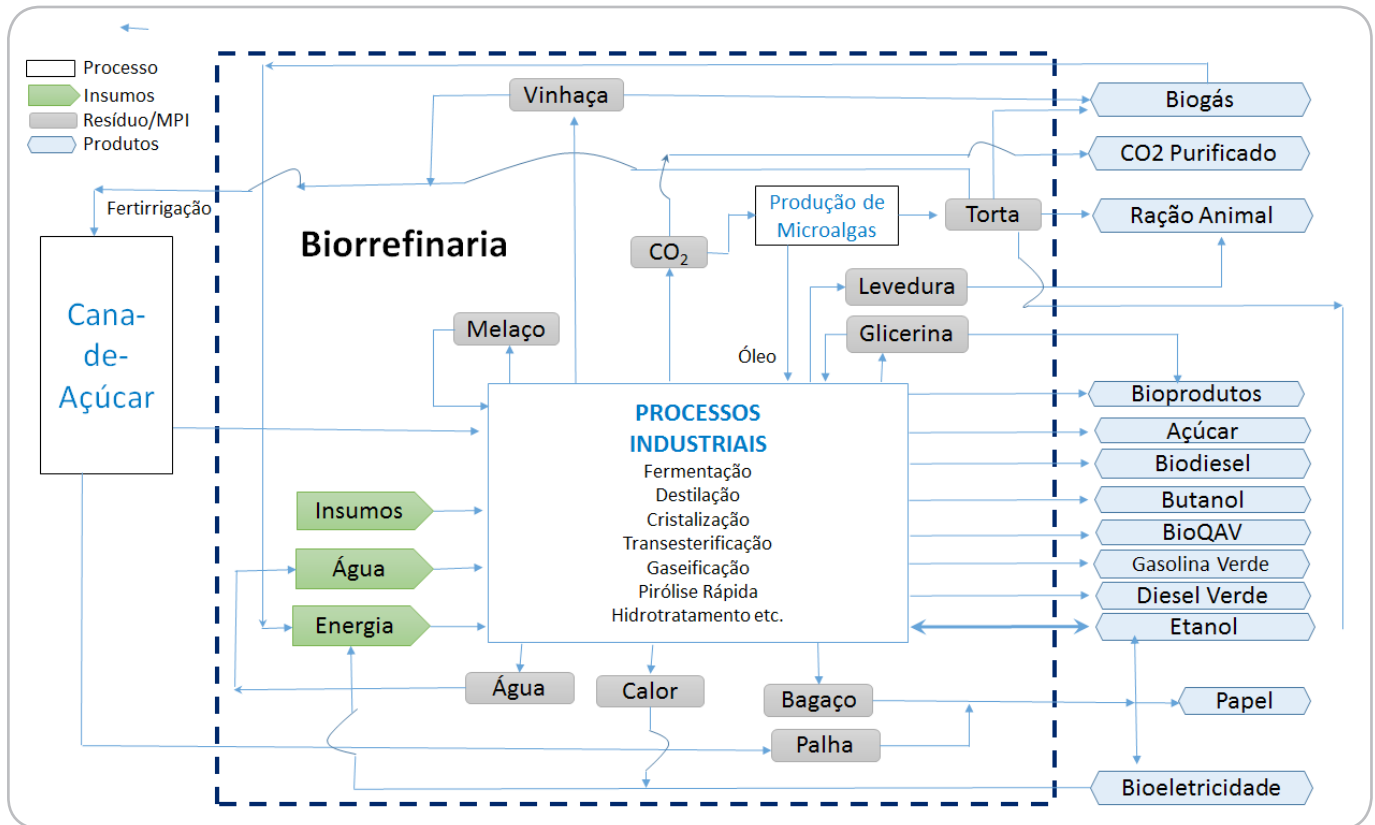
Processo
Insumos
Resíduo/MPI
Produtos

Vinhaça
Biogás
CO2 Purificado
Fertirrigação
Produção de Microalgas
Torta
Ração Animal
Biorrefinaria
$CO_2$
Cana-de-Açúcar
Levedura
Melaço
Glicerina
Óleo
PROCESSOS INDUSTRIAIS
Fermentação
Destilação
Cristalização
Transesterificação
Gaseificação
Pirólise Rápida
Hidrotratamento etc.
Bioprodutos
Açúcar
Biodiesel
Butanol
BioQAV
Gasolina Verde
Diesel Verde
Etanol
Insumos
Água
Energia
Água
Calor
Bagaço
Papel
Palha
Bioeletricidade